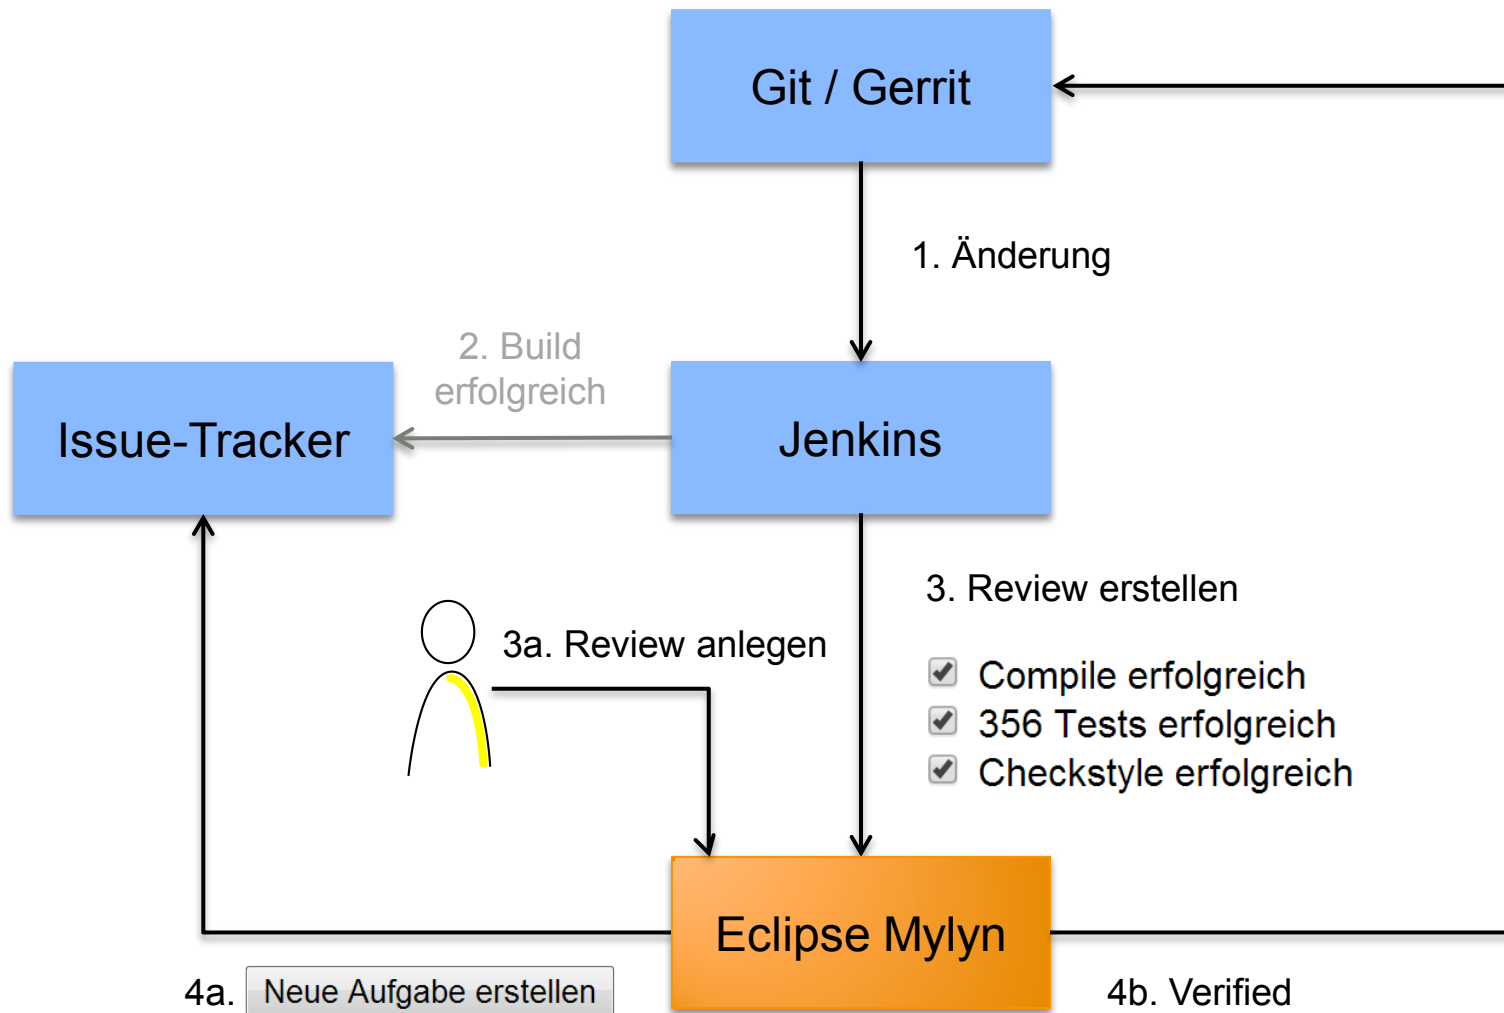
Git / Gerrit

1. Änderung

2. Build erfolgreich

Issue-Tracker

Jenkins

3. Review erstellen

3a. Review anlegen

Compile erfolgreich
356 Tests erfolgreich
Checkstyle erfolgreich

Eclipse Mylyn

4a. Neue Aufgabe erstellen

4b. Verified